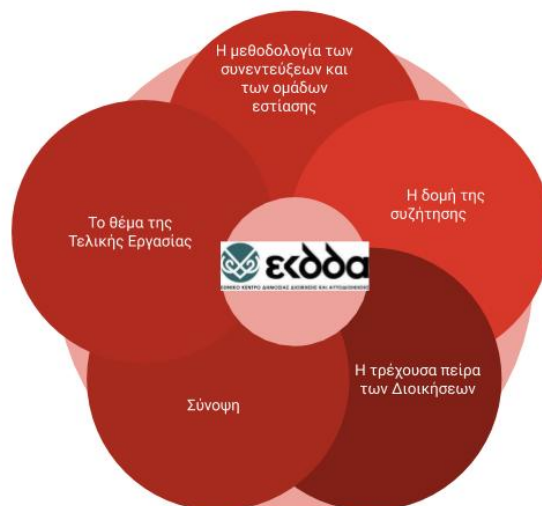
Η μεθοδολογία των συνεντεύξεων και των ομάδων εστίασης

Η δομή της συζήτησης

Το θέμα της Τελικής Εργασίας

εκδδα

ΕΘΝΙΚΟ ΚΕΝΤΡΟ ΔΗΜΟΣΙΑΣ ΔΙΟΙΚΗΣΗΣ ΚΑΙ ΑΥΤΟΔΙΟΙΚΗΣΗΣ

Η τρέχουσα πείρα των Διοικήσεων

Σύνοψη